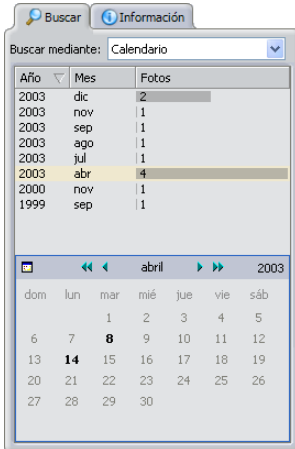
Buscar | Información

Buscar mediante: Calendario

| Año | Mes | Fotos |
|---|---|---|
| 2003 | dic | 2 |
| 2003 | nov | 1 |
| 2003 | sep | 1 |
| 2003 | ago | 1 |
| 2003 | jul | 1 |
| 2003 | abr | 4 |
| 2000 | nov | 1 |
| 1999 | sep | 1 |

abril 2003

| dom | lun | mar | mié | jue | vie | sáb |
|---|---|---|---|---|---|---|
| | | 1 | 2 | 3 | 4 | 5 |
| 6 | 7 | 8 | 9 | 10 | 11 | 12 |
| 13 | 14 | 15 | 16 | 17 | 18 | 19 |
| 20 | 21 | 22 | 23 | 24 | 25 | 26 |
| 27 | 28 | 29 | 30 | | | |